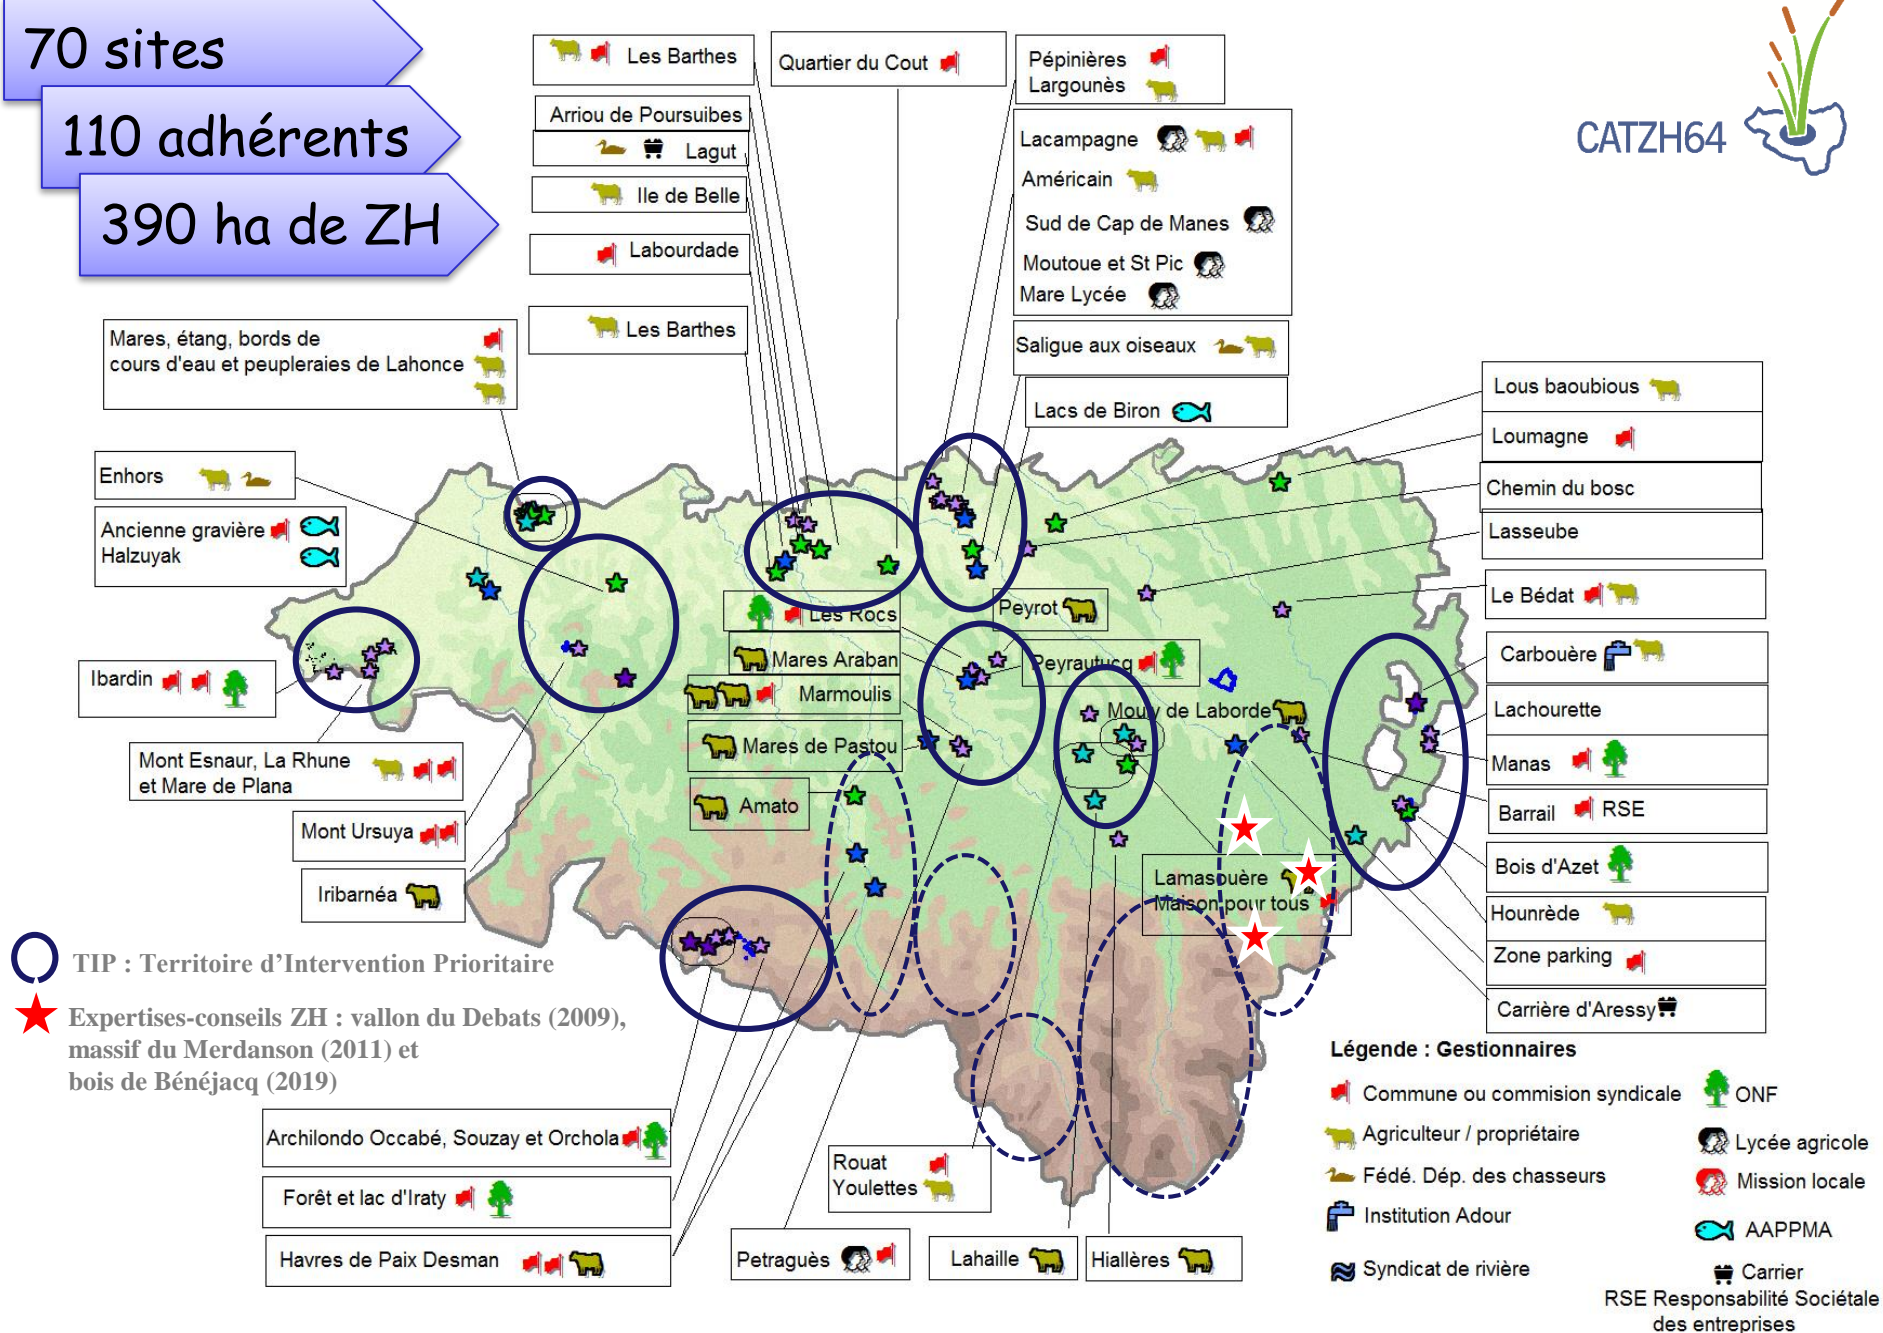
70 sites
110 adhérents
390 ha de ZH

CATZH64

Les Barthes
Quartier du Cout
Pépinières
Largounès
Arriou de Poursuibes
Lagut
Lacampagne
Américain
Ile de Belle
Sud de Cap de Manes
Labourdade
Moutoue et St Pic
Mare Lycée
Les Barthes
Saligue aux oiseaux
Mares, étang, bords de cours d'eau et peupleraies de Lahonce
Lacs de Biron
Lous baoubious
Loumagne
Enhors
Chemin du bosc
Ancienne gravière
Halzuyak
Lasseube
Le Bédat
Peyrot
Les Rocs
Carbouère
Mares Araban
Peyrautucq
Ibardin
Marmoulis
Mouly de Laborde
Lachourette
Mares de Pastou
Mont Esnaur, La Rhune et Mare de Plana
Manas
Amato
Barrail RSE
Mont Ursuya
Bois d'Azet
Iribarnéa
Lamasouère
Maison pour tous
Hounrède
TIP : Territoire d'Intervention Prioritaire
Zone parking
Expertises-conseils ZH : vallon du Debats (2009), massif du Merdanson (2011) et bois de Bénéjacq (2019)
Carrière d'Aressy
Légende : Gestionnaires
Commune ou commision syndicale
ONF
Archilondo Occabé, Souzay et Orchola
Agriculteur / propriétaire
Lycée agricole
Rouat
Youlettes
Fédé. Dép. des chasseurs
Mission locale
Forêt et lac d'Iraty
Institution Adour
AAPPMA
Havres de Paix Desman
Petraguès
Lahaille
Hiallères
Syndicat de rivière
Carrier
RSE Responsabilité Sociétale des entreprises